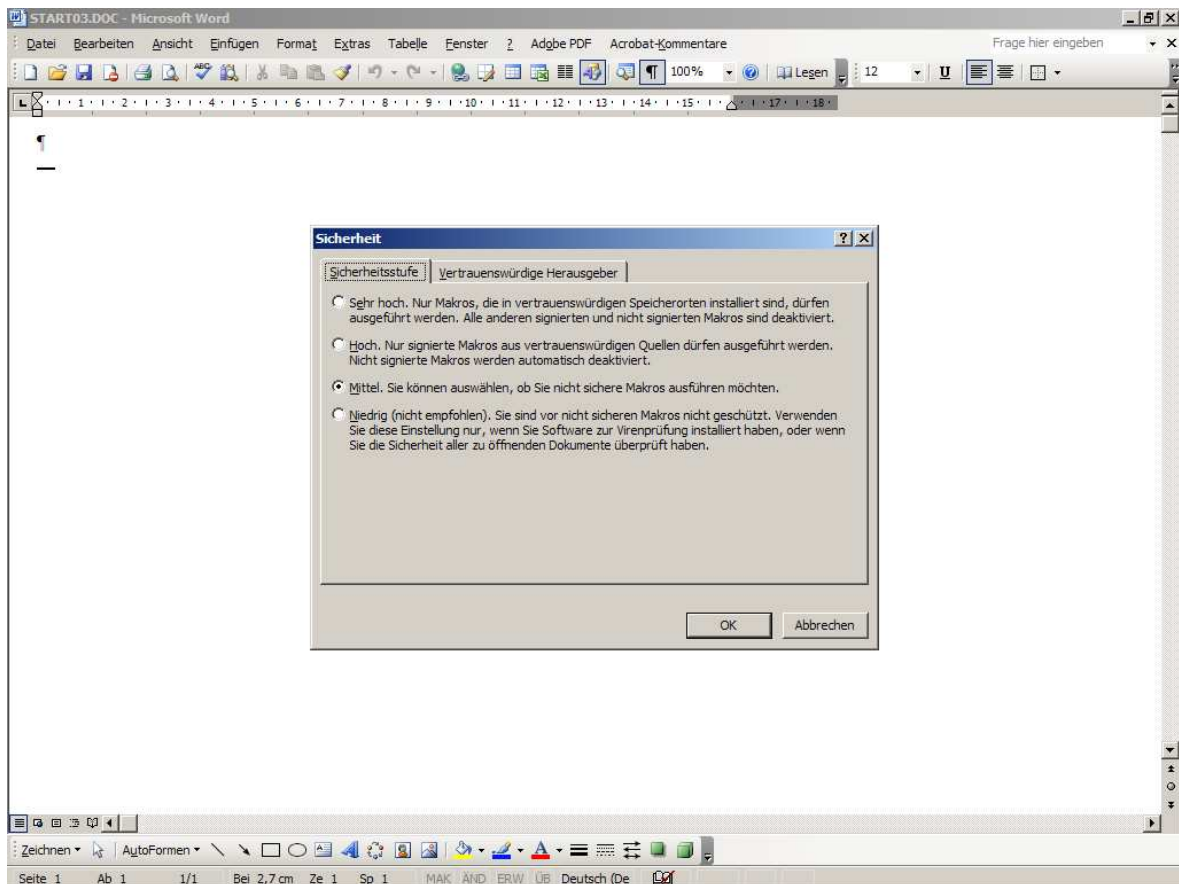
START03.DOC - Microsoft Word

Datei Bearbeiten Ansicht Einfügen Format Extras Tabelle Fenster ? Adobe PDF Acrobat-Kommentare

Frage hier eingeben

100% Legen 12

1 2 3 4 5 6 7 8 9 10 11 12 13 14 15 17 18

¶

Sicherheit

Sicherheitsstufe | Vertrauenswürdige Herausgeber

Sehr hoch. Nur Makros, die in vertrauenswürdigen Speicherorten installiert sind, dürfen ausgeführt werden. Alle anderen signierten und nicht signierten Makros sind deaktiviert.

Hoch. Nur signierte Makros aus vertrauenswürdigen Quellen dürfen ausgeführt werden. Nicht signierte Makros werden automatisch deaktiviert.

Mittel. Sie können auswählen, ob Sie nicht sichere Makros ausführen möchten.

Niedrig (nicht empfohlen). Sie sind vor nicht sicheren Makros nicht geschützt. Verwenden Sie diese Einstellung nur, wenn Sie Software zur Virenprüfung installiert haben, oder wenn Sie die Sicherheit aller zu öffnenden Dokumente überprüft haben.

OK Abbrechen

Zeichnen AutoFormen

Seite 1 Ab 1 1/1 Bei 2,7 cm Ze 1 Sp 1 MAK ÄND ERW ÜB Deutsch (De